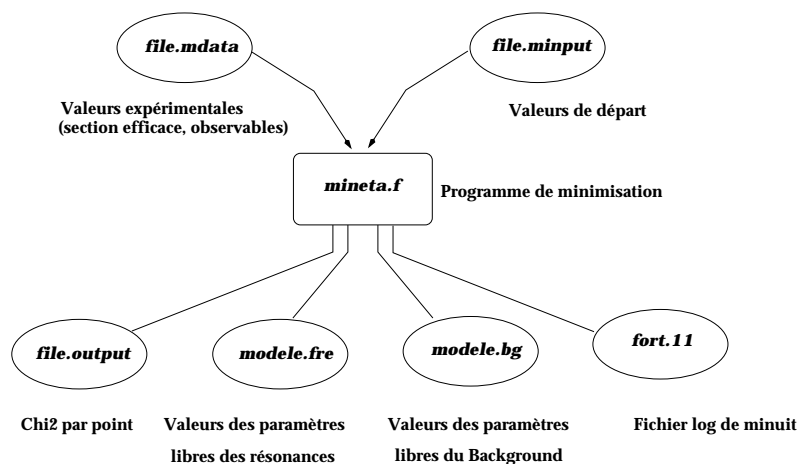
file.mdata

file.minput

Valeurs expérimentales
(section efficace, observables)

Valeurs de départ

mineta.f

Programme de minimisation

file.output

modele.fre

modele.bg

fort.11

Chi2 par point

Valeurs des paramètres libres des résonances

Valeurs des paramètres libres du Background

Fichier log de minuit